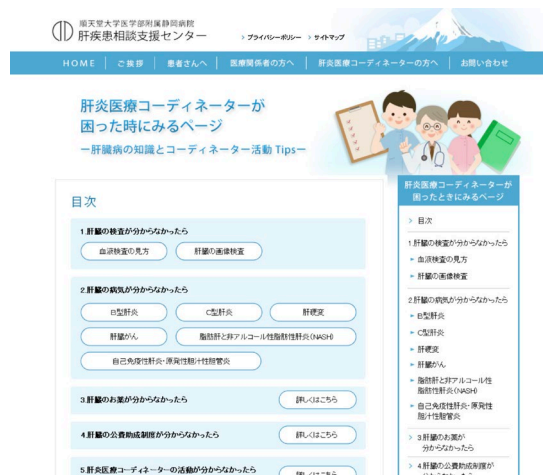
順天堂大学医学部附属静岡病院
肝疾患相談支援センター

› プライバシーポリシー › サイトマップ

HOME | ご挨拶 | 患者さんへ | 医療関係者の方へ | 肝炎医療コーディネーターの方へ | お問い合わせ

肝炎医療コーディネーターが困った時にみるページ
ー肝臓病の知識とコーディネーター活動 Tipsー

目次

1.肝臓の検査が分からなかったら
血液検査の見方
肝臓の画像検査

2.肝臓の病気が分からなかったら
B型肝炎
C型肝炎
肝硬変
肝臓がん
脂肪肝と非アルコール性脂肪性肝炎(NASH)
自己免疫性肝炎・原発性胆汁性胆管炎

3.肝臓のお薬が分からなかったら
詳しくはこちら

4.肝臓の公費助成制度が分からなかったら
詳しくはこちら

5.肝炎医療コーディネーターの活動が分からなかったら
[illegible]

肝炎医療コーディネーターが困ったときにみるページ

› 目次
1.肝臓の検査が分からなかったら
› 血液検査の見方
› 肝臓の画像検査
2.肝臓の病気が分からなかったら
› B型肝炎
› C型肝炎
› 肝硬変
› 肝臓がん
› 脂肪肝と非アルコール性脂肪性肝炎(NASH)
› 自己免疫性肝炎・原発性胆汁性胆管炎
› 3.肝臓のお薬が分からなかったら
› 4.肝臓の公費助成制度が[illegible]